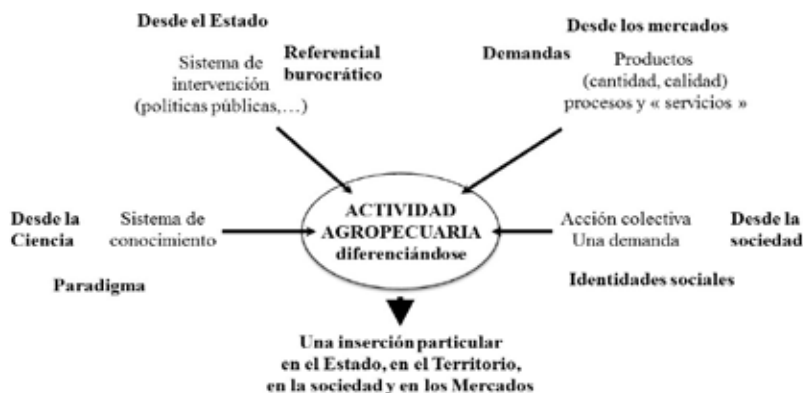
Desde el Estado

Sistema de intervención (políticas públicas,…)

Referencial burocrático

Desde los mercados

Demandas

Productos (cantidad, calidad) procesos y « servicios »

Desde la Ciencia

Sistema de conocimiento

Paradigma

ACTIVIDAD AGROPECUARIA diferenciándose

Acción colectiva Una demanda

Desde la sociedad

Identidades sociales

Una inserción particular en el Estado, en el Territorio, en la sociedad y en los Mercados